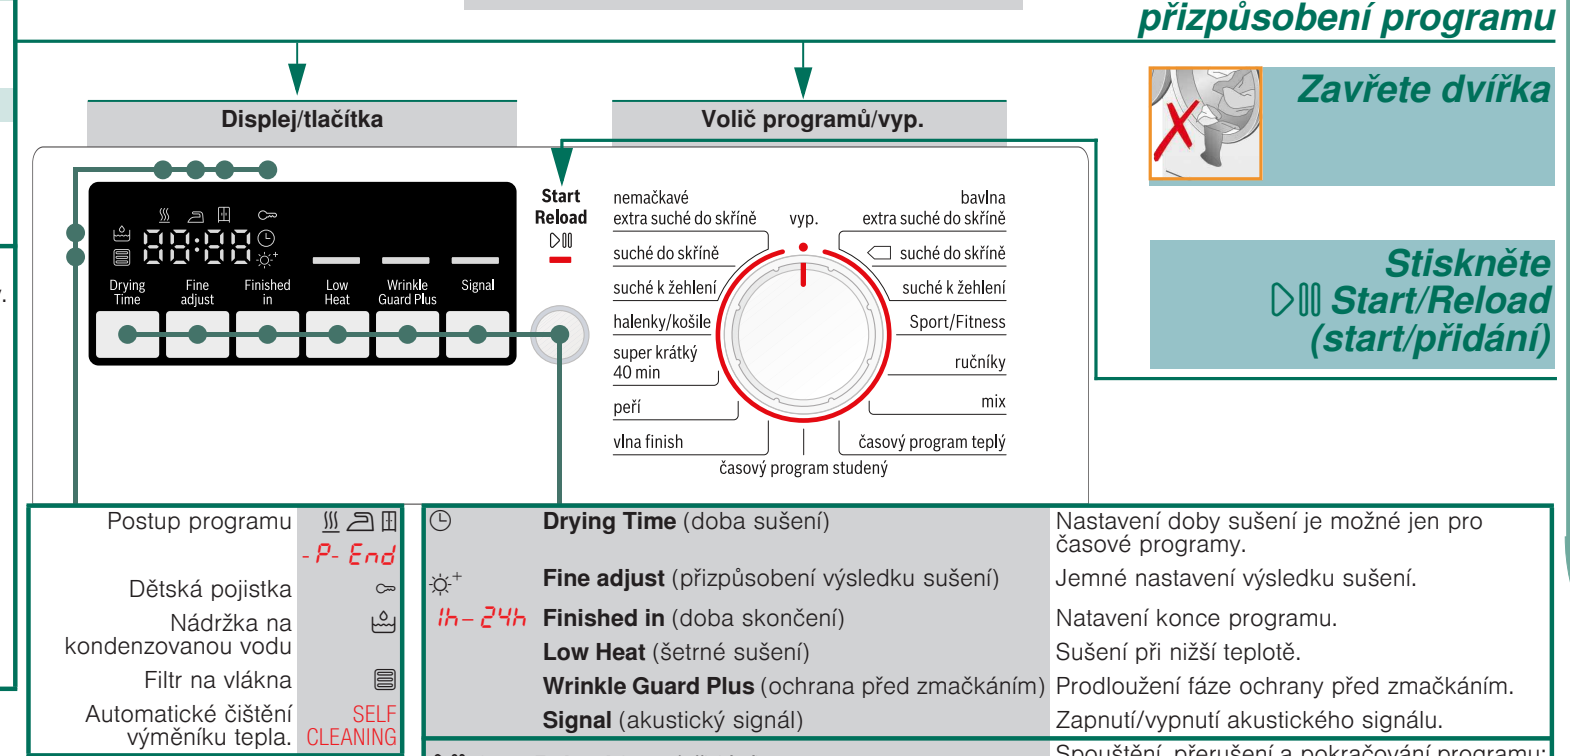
přizpůsobení programu

Displej/tlačítka

Volič programů/vyp.

Zavřete dvířka

Stiskněte Start/Reload (start/přidání)

88:88

Drying Time

Fine adjust

Finished in

Low Heat

Wrinkle Guard Plus

Signal

Start Reload

nemačkavé extra suché do skříně

vyp.

bavlna extra suché do skříně

suché do skříně

suché do skříně

suché k žehlení

suché k žehlení

halenky/košile

Sport/Fitness

super krátký 40 min

ručníky

peří

mix

vlna finish

časový program teplý

časový program studený

| Postup programu | -P- End |
|---|---|
| Dětská pojistka | |
| Nádržka na kondenzovanou vodu | |
| Filtr na vlákna | |
| Automatické čištění výměníku tepla. | SELF CLEANING |

| | | |
|---|---|---|
| | **Drying Time** (doba sušení) | Nastavení doby sušení je možné jen pro časové programy. |
| | **Fine adjust** (přizpůsobení výsledku sušení) | Jemné nastavení výsledku sušení. |
| 1h–24h | **Finished in** (doba skončení) | Natavení konce programu. |
| | **Low Heat** (šetrné sušení) | Sušení při nižší teplotě. |
| | **Wrinkle Guard Plus** (ochrana před zmačkáním) | Prodloužení fáze ochrany před zmačkáním. |
| | **Signal** (akustický signál) | Zapnutí/vypnutí akustického signálu. |

Spouštění, přerušení a pokračování programu;